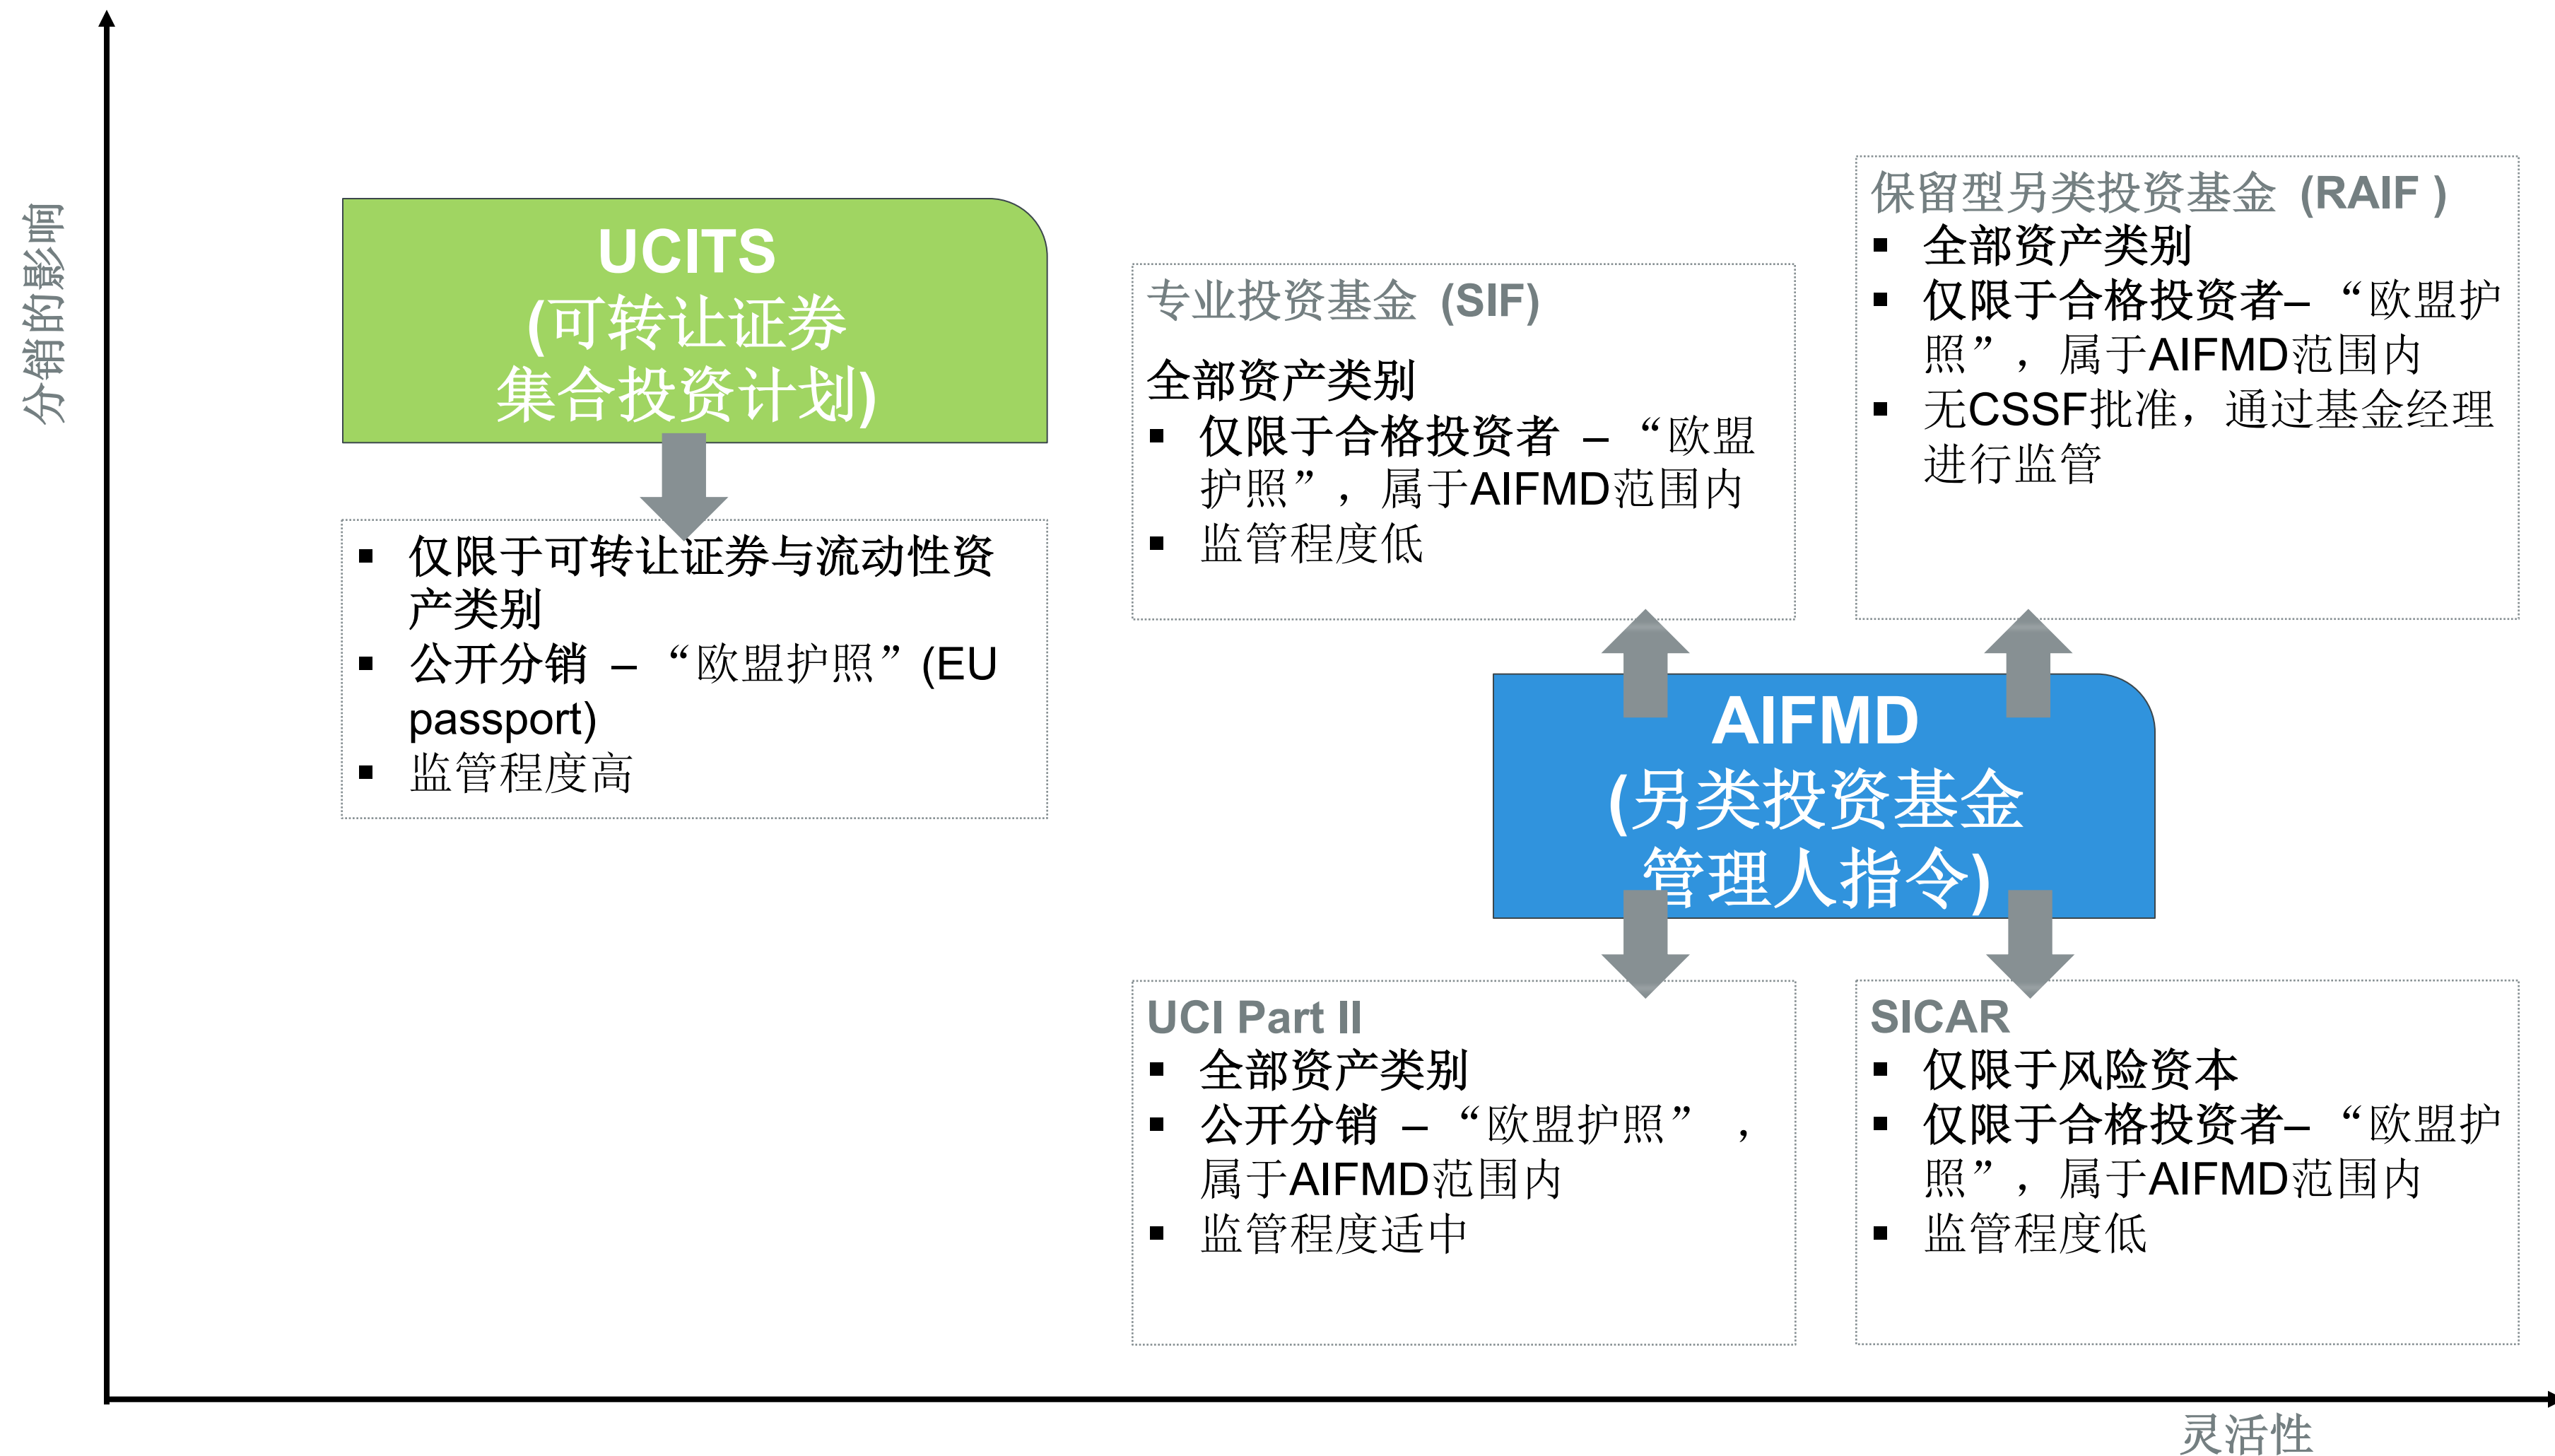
分销的影响

UCITS
(可转让证券集合投资计划)

▪ 仅限于可转让证券与流动性资产类别
▪ 公开分销 – “欧盟护照”(EU passport)
▪ 监管程度高

专业投资基金（SIF)
全部资产类别
▪ 仅限于合格投资者 – “欧盟护照”，属于AIFMD范围内
▪ 监管程度低

保留型另类投资基金（RAIF )
▪ 全部资产类别
▪ 仅限于合格投资者– “欧盟护照”，属于AIFMD范围内
▪ 无CSSF批准，通过基金经理进行监管

AIFMD
(另类投资基金管理人指令)

UCI Part II
▪ 全部资产类别
▪ 公开分销 – “欧盟护照”，属于AIFMD范围内
▪ 监管程度适中

SICAR
▪ 仅限于风险资本
▪ 仅限于合格投资者– “欧盟护照”，属于AIFMD范围内
▪ 监管程度低

灵活性